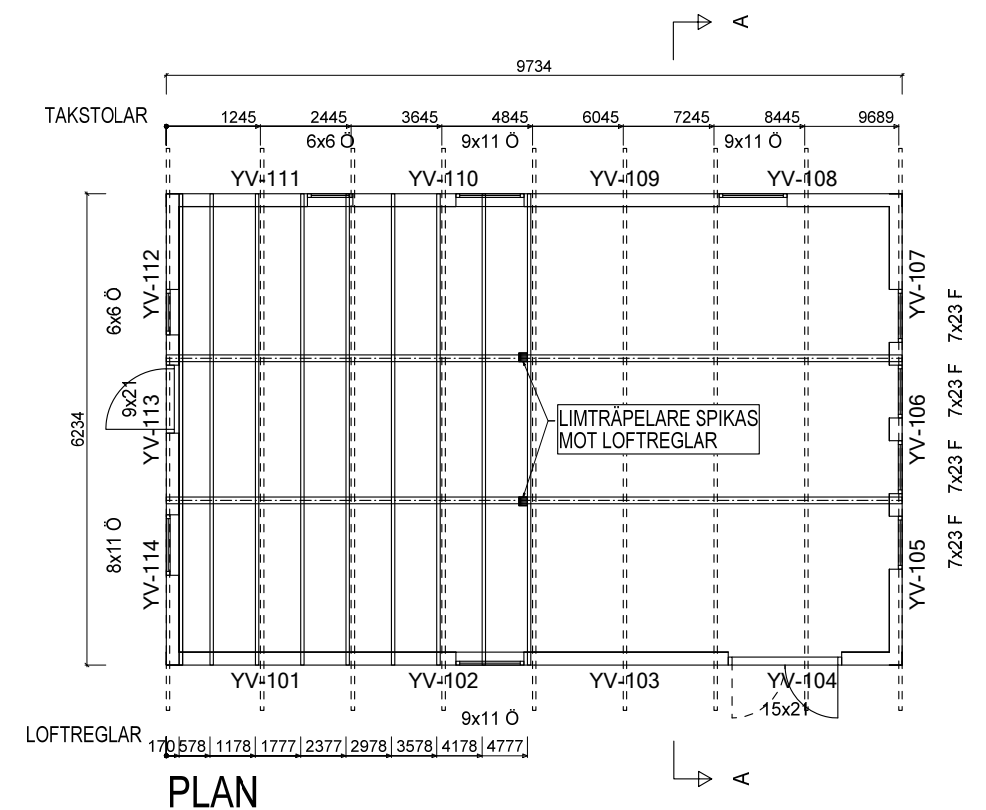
A

9734

TAKSTOLAR 1245 2445 3645 4845 6045 7245 8445 9689

6x6 Ö

9x11 Ö

9x11 Ö

YV-111

YV-110

YV-109

YV-108

YV-112

6x6 Ö

YV-107

7x23 F

9x21

YV-113

6234

LIMTRÄPELARE SPIKAS MOT LOFTREGLAR

YV-106

7x23 F

7x23 F

8x11 Ö

YV-114

YV-105

7x23 F

YV-101

YV-102

YV-103

YV-104

9x11 Ö

15x21

LOFTREGLAR 170 578 1178 1777 2377 2978 3578 4178 4777

PLAN

A